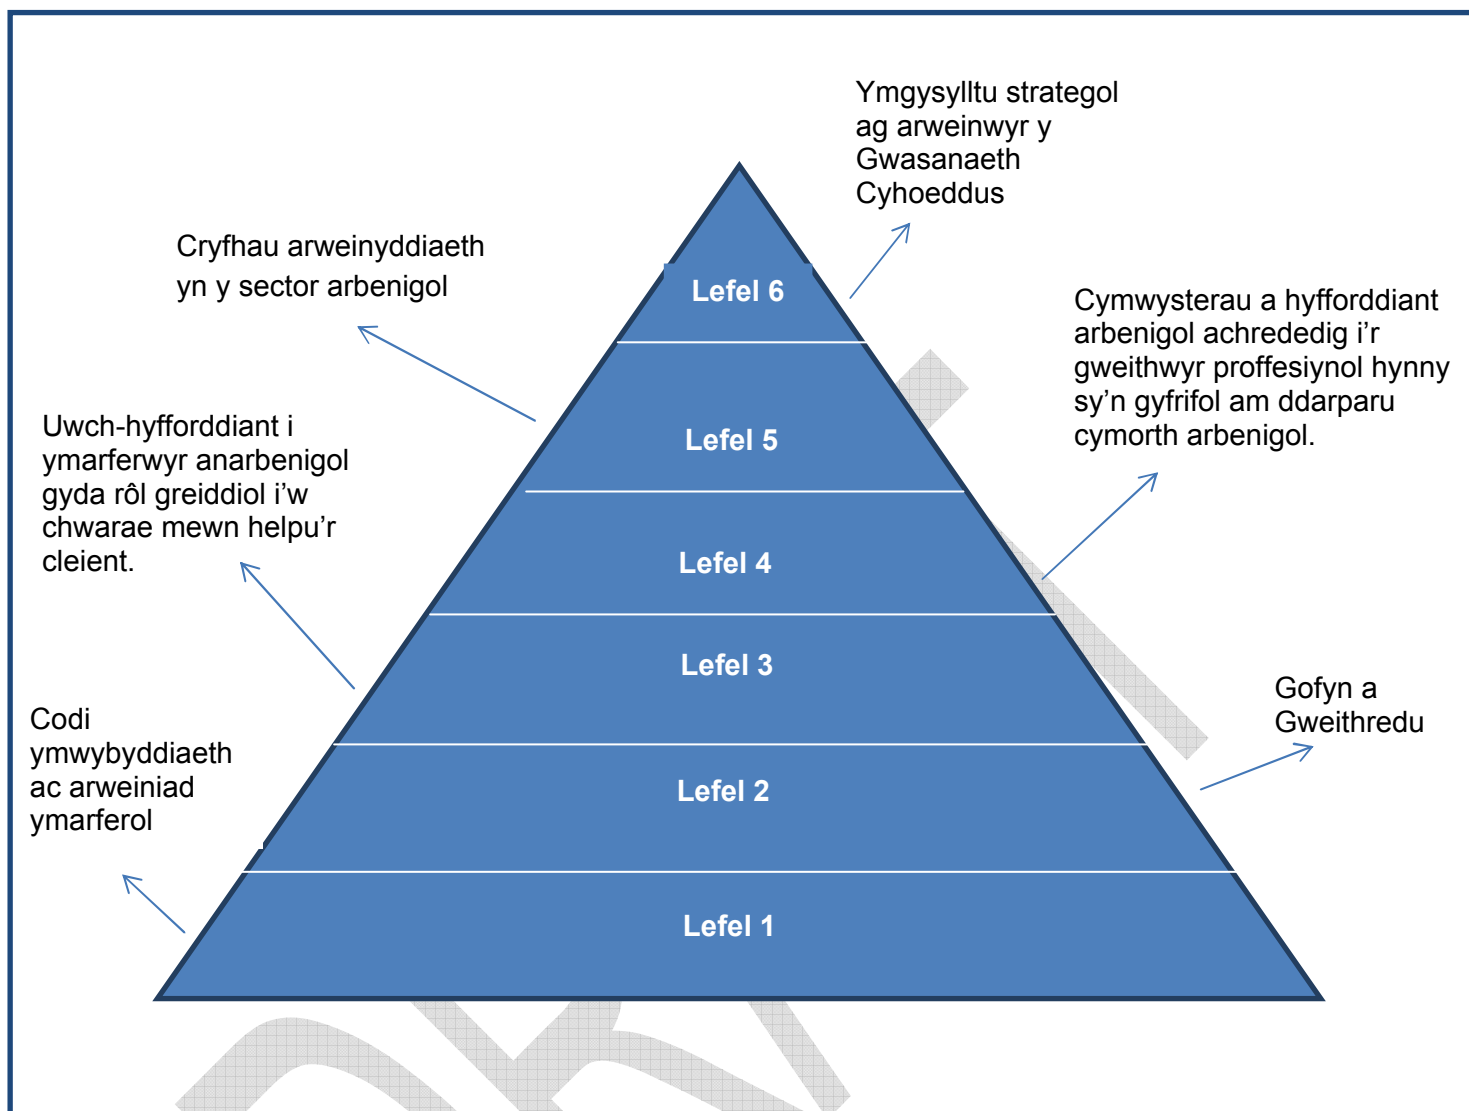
Ymgysylltu strategol ag arweinwyr y Gwasanaeth Cyhoeddus

Cryfhau arweinyddiaeth yn y sector arbenigol

Cymwysterau a hyfforddiant arbenigol achrededig i'r gweithwyr proffesiynol hynny sy'n gyfrifol am ddarparu cymorth arbenigol.

Uwch-hyfforddiant i ymarferwyr anarbenigol gyda rôl greiddiol i'w chwarae mewn helpu'r cleient.

Gofyn a Gweithredu

Codi ymwybyddiaeth ac arweiniad ymarferol

Lefel 6

Lefel 5

Lefel 4

Lefel 3

Lefel 2

Lefel 1